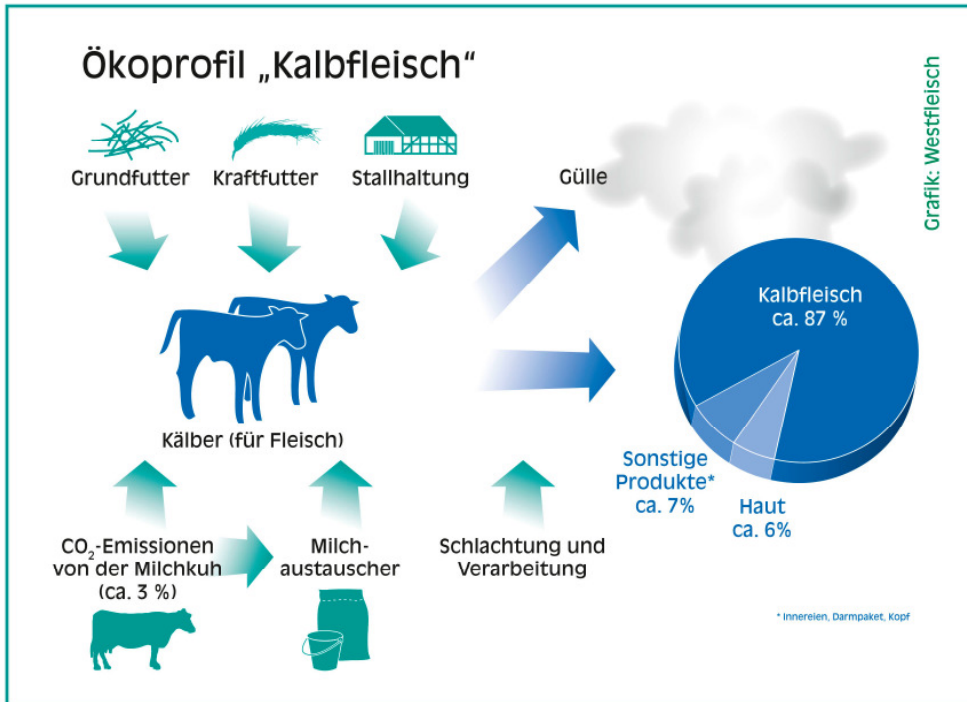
Ökoprofil „Kalbfleisch“

Grafik: Westfleisch

Grundfutter

Kraftfutter

Stallhaltung

Gülle

Kälber (für Fleisch)

Kalbfleisch ca. 87 %

Sonstige Produkte* ca. 7%

Haut ca. 6%

$CO_2$-Emissionen von der Milchkuh (ca. 3 %)

Milchaustauscher

Schlachtung und Verarbeitung

* Innereien, Darmpaket, Kopf